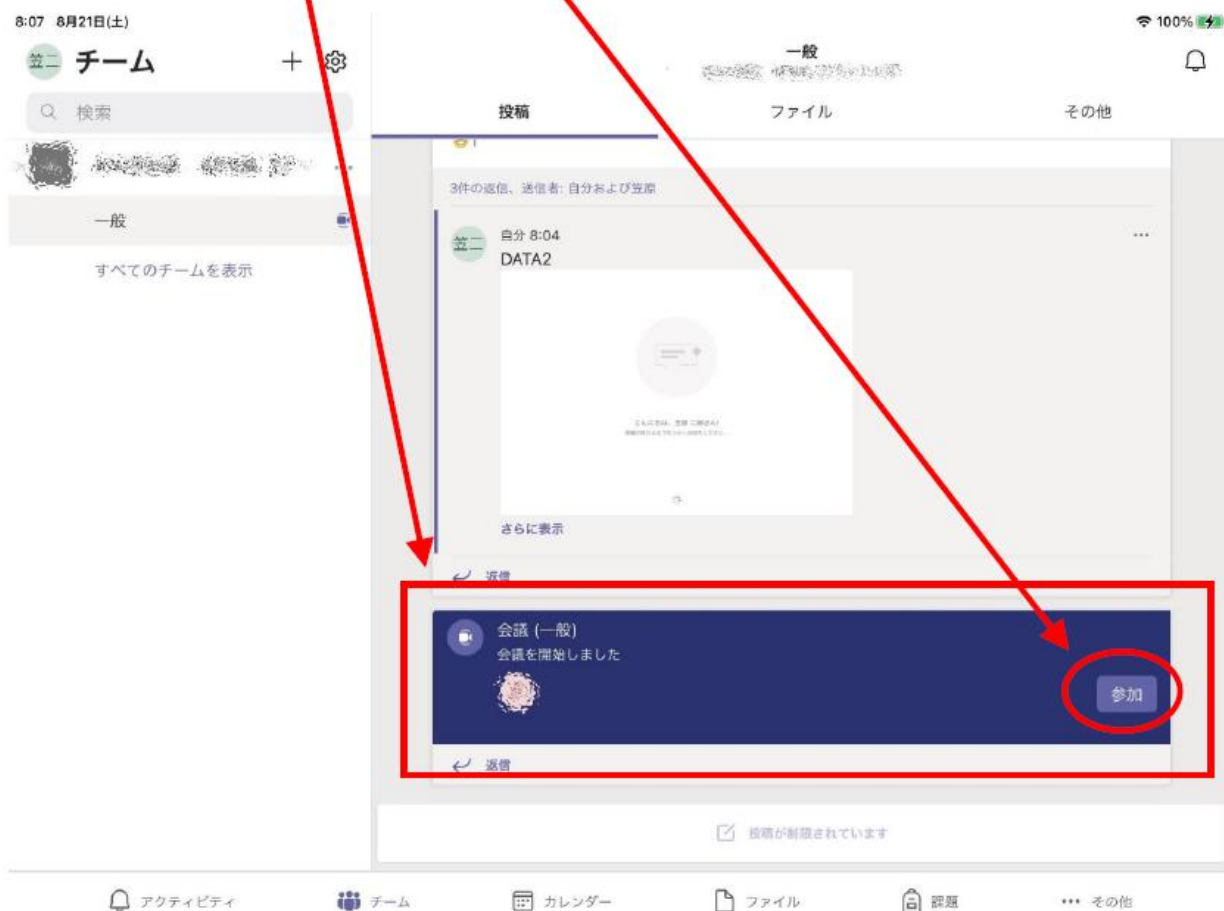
8:07 8月21日(土)

100%

笠二 チーム

検索

一般

すべてのチームを表示

一般

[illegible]

投稿

ファイル

その他

3件の返信、送信者: 自分および笠原

笠二

自分 8:04

DATA2

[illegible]

さらに表示

返信

会議 (一般)

会議を開始しました

参加

返信

投稿が制限されています

アクティビティ

チーム

カレンダー

ファイル

課題

••• その他